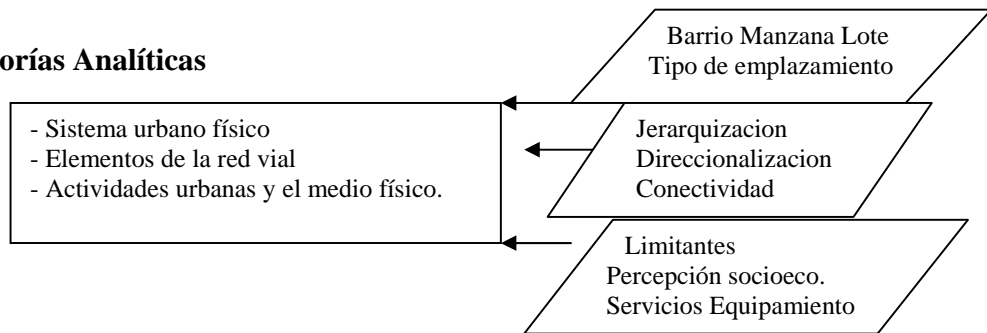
orías Analíticas

- Sistema urbano físico
- Elementos de la red vial
- Actividades urbanas y el medio físico.

Barrio Manzana Lote
Tipo de emplazamiento

Jerarquizacion
Direccionalizacion
Conectividad

Limitantes
Percepción socioeco.
Servicios Equipamiento